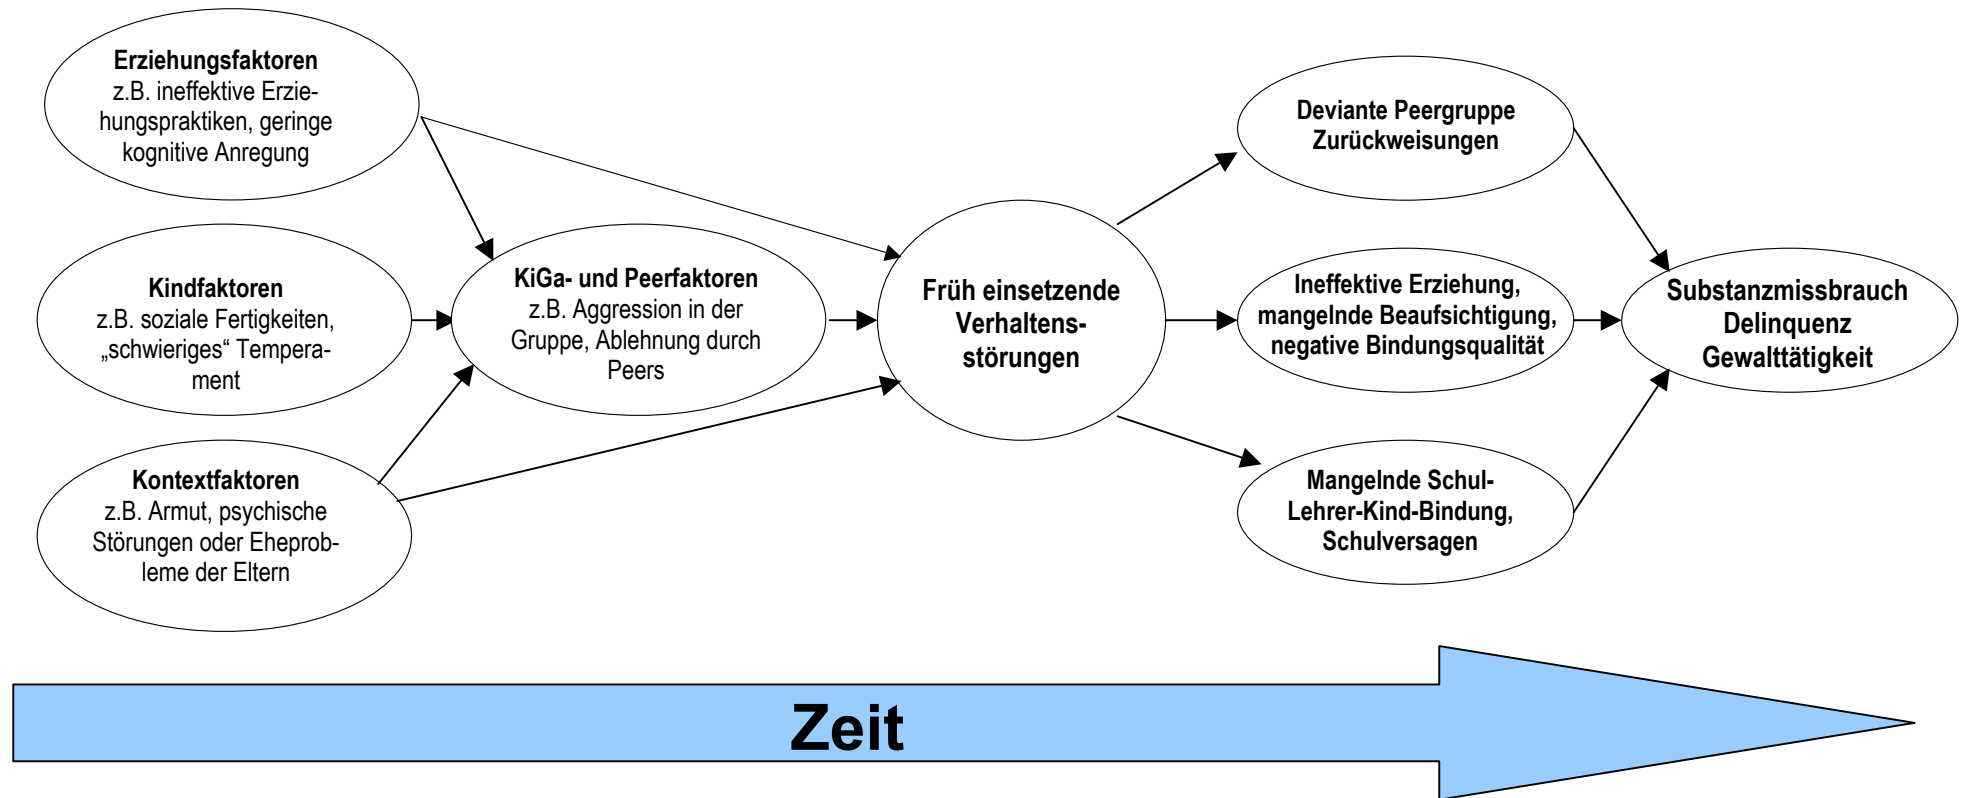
Erziehungsfaktoren
z.B. ineffektive Erziehungspraktiken, geringe kognitive Anregung

Kindfaktoren
z.B. soziale Fertigkeiten, „schwieriges“ Temperament

Kontextfaktoren
z.B. Armut, psychische Störungen oder Eheprobleme der Eltern

KiGa- und Peerfaktoren
z.B. Aggression in der Gruppe, Ablehnung durch Peers

Früh einsetzende Verhaltensstörungen

Deviante Peergruppe
Zurückweisungen

Ineffektive Erziehung, mangelnde Beaufsichtigung, negative Bindungsqualität

Mangelnde Schul-Lehrer-Kind-Bindung, Schulversagen

Substanzmissbrauch
Delinquenz
Gewalttätigkeit

Zeit